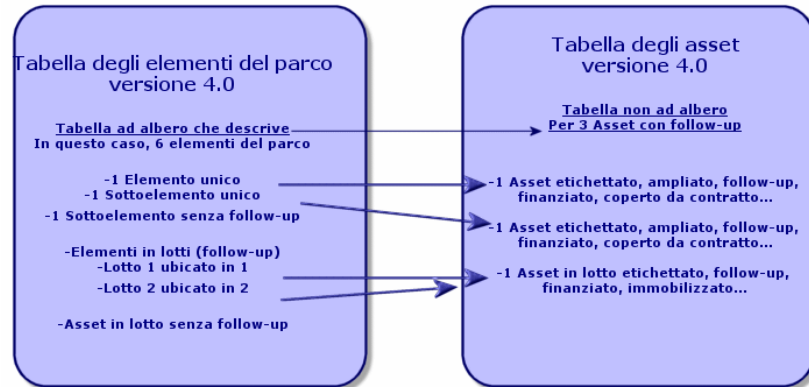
Tabella degli elementi del parco
versione 4.0

Tabella ad albero che descrive
In questo caso, 6 elementi del parco

-1 Elemento unico
-1 Sottoelemento unico
-1 Sottoelemento senza follow-up

-Elementi in lotti (follow-up)
-Lotto 1 ubicato in 1
-Lotto 2 ubicato in 2

-Asset in lotto senza follow-up

Tabella degli asset
versione 4.0

Tabella non ad albero
Per 3 Asset con follow-up

-1 Asset etichettato, ampliato, follow-up, finanziato, coperto da contratto...

-1 Asset etichettato, ampliato, follow-up, finanziato, coperto da contratto...

-1 Asset in lotto etichettato, follow-up, finanziato, immobilizzato...